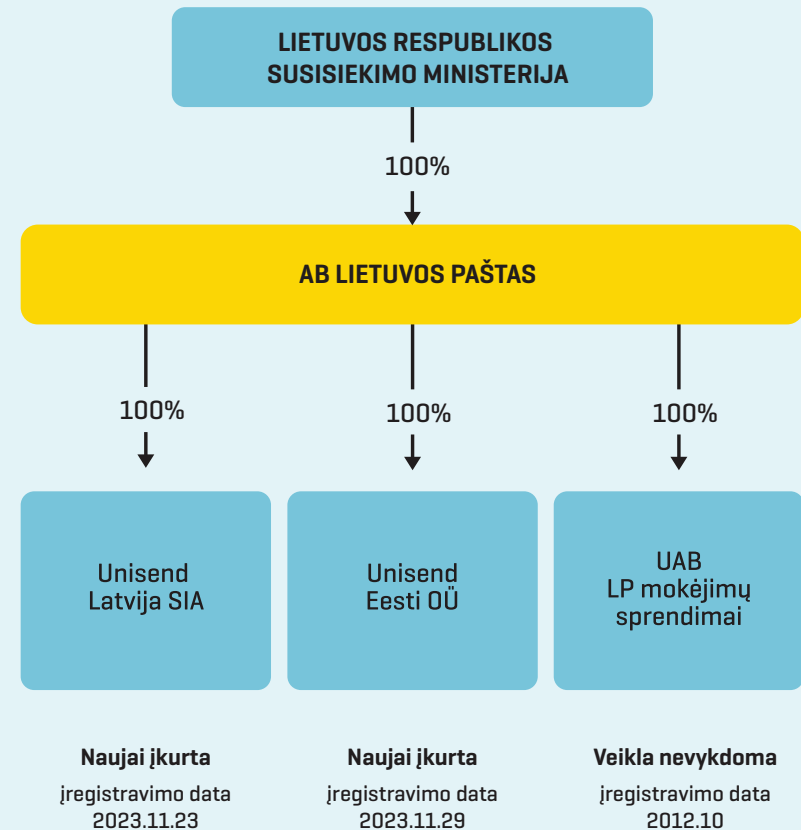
LIETUVOS RESPUBLIKOS SUSISIEKIMO MINISTERIJA

100%

AB LIETUVOS PAŠTAS

100%

100%

100%

Unisend Latvija SIA

Unisend Eesti OÜ

UAB LP mokėjimų sprendimai

Naujai įkurta
įregistravimo data 2023.11.23

Naujai įkurta
įregistravimo data 2023.11.29

Veikla nevykdoma
įregistravimo data 2012.10